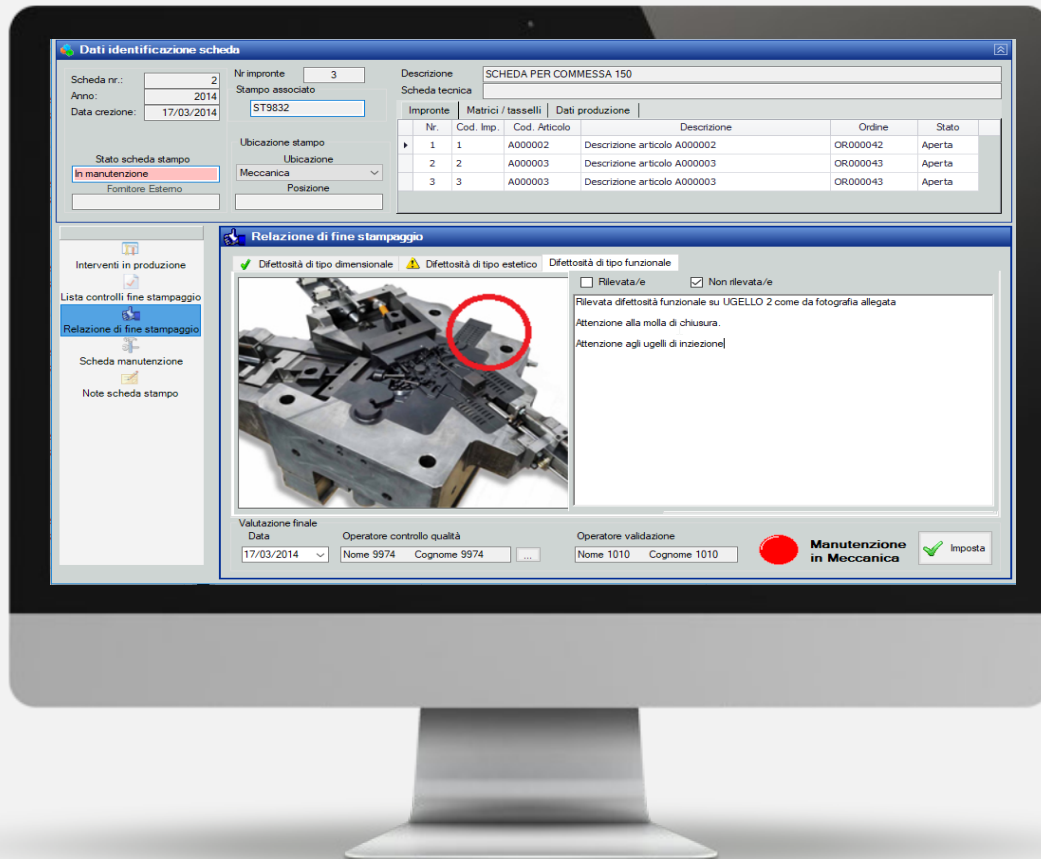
Dati identificazione scheda

Scheda nr.: 2
Anno: 2014
Data crezione: 17/03/2014

Nr impronte 3
Stampo associato
ST9832

Descrizione SCHEDA PER COMMESSA 150
Scheda tecnica

Stato scheda stampo
In manutenzione
Fornitore Esterno

Ubicazione stampo
Ubicazione
Meccanica
Posizione

Impronte | Matrici / tasselli | Dati produzione

| Nr. | Cod. Imp. | Cod. Articolo | Descrizione | Ordine | Stato |
|---|---|---|---|---|---|
| 1 | 1 | A000002 | Descrizione articolo A000002 | OR000042 | Aperta |
| 2 | 2 | A000003 | Descrizione articolo A000003 | OR000043 | Aperta |
| 3 | 3 | A000003 | Descrizione articolo A000003 | OR000043 | Aperta |

Interventi in produzione
Lista controlli fine stampaggio
Relazione di fine stampaggio
Scheda manutenzione
Note scheda stampo

Relazione di fine stampaggio

Difettosità di tipo dimensionale | Difettosità di tipo estetico | Difettosità di tipo funzionale

Rilevata/e
Non rilevata/e

Rilevata difettosità funzionale su UGELLO 2 come da fotografia allegata

Attenzione alla molla di chiusura.

Attenzione agli ugelli di inziezione

Valutazione finale
Data
17/03/2014
Operatore controllo qualità
Nome 9974 Cognome 9974
...
Operatore validazione
Nome 1010 Cognome 1010

Manutenzione in Meccanica

Imposta